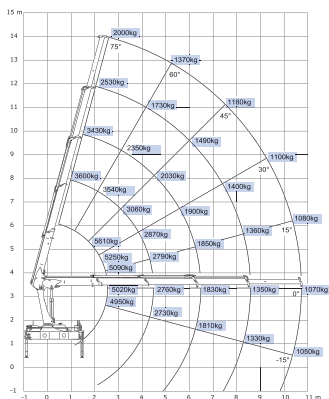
15 m
14
13
12
11
10
9
8
7
6
5
4
3
2
1
0
-1
-1 0 1 2 3 4 5 6 7 8 9 10 11 m

2000kg
75°
1370kg
60°
2530kg
1730kg
1180kg
45°
3430kg
1490kg
2350kg
2030kg
1100kg
30°
3600kg
3540kg
1400kg
3060kg
1900kg
1080kg
15°
1360kg
5610kg
2870kg
1850kg
5250kg
2790kg
5090kg
5020kg
2760kg
1830kg
1350kg
1070kg
0°
4950kg
2730kg
1810kg
1330kg
1050kg
-15°